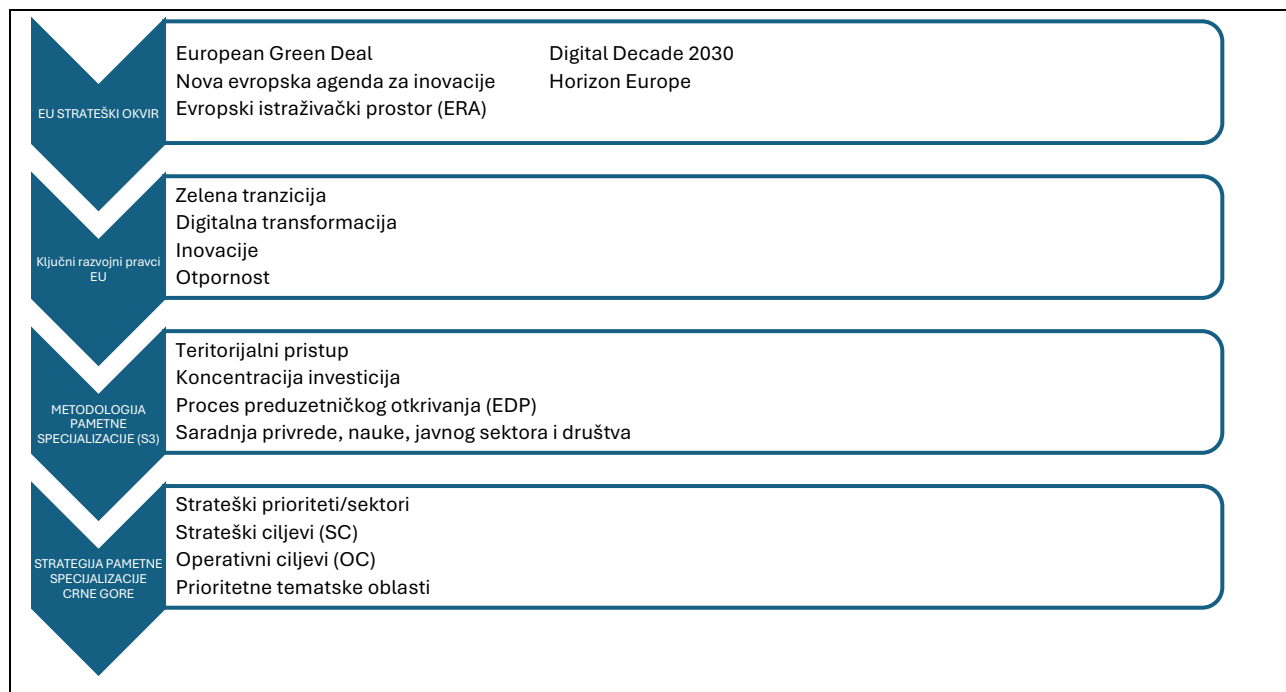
EU STRATEŠKI OKVIR

European Green Deal
Nova evropska agenda za inovacije
Evropski istraživački prostor (ERA)

Digital Decade 2030
Horizon Europe

Ključni razvojni pravci EU

Zelena tranzicija
Digitalna transformacija
Inovacije
Otpornost

METODOLOGIJA PAMETNE SPECIJALIZACIJE (S3)

Teritorijalni pristup
Koncentracija investicija
Proces preduzetničkog otkrivanja (EDP)
Saradnja privrede, nauke, javnog sektora i društva

STRATEGIJA PAMETNE SPECIJALIZACIJE CRNE GORE

Strateški prioriteti/sektori
Strateški ciljevi (SC)
Operativni ciljevi (OC)
Prioritetne tematske oblasti